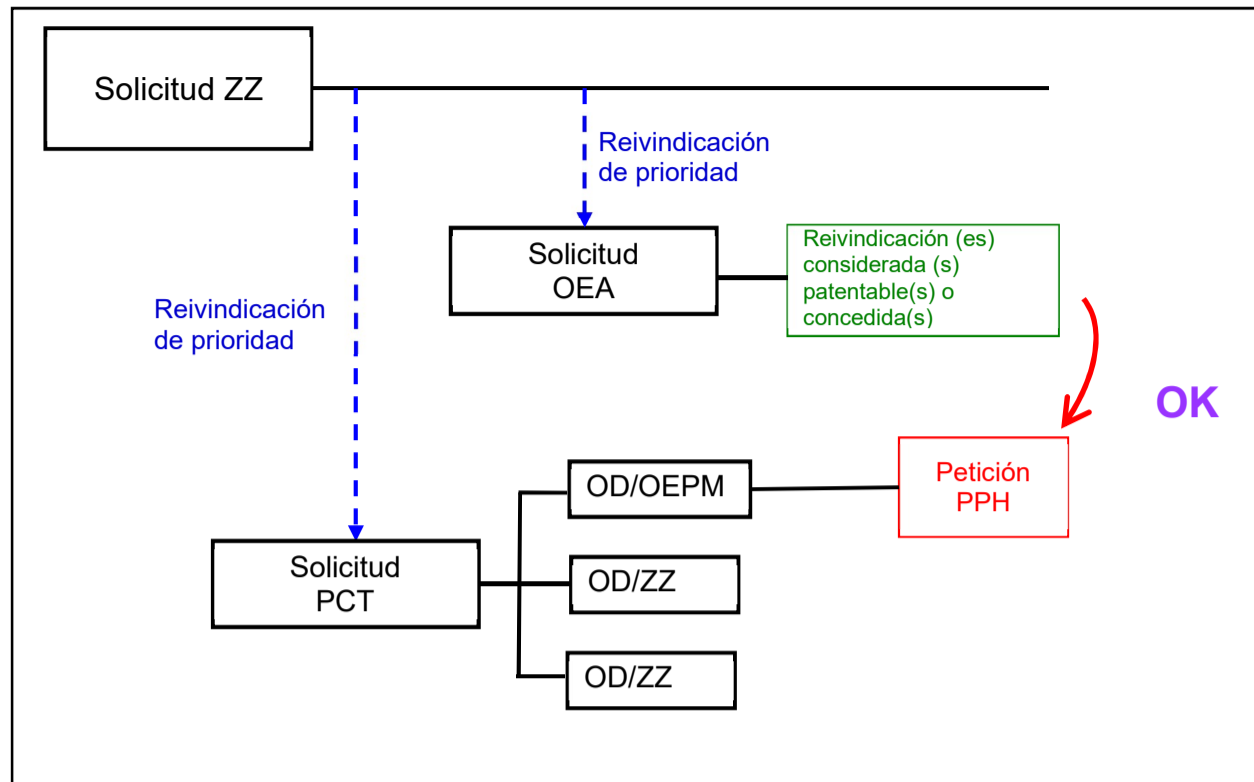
Solicitud ZZ

Reivindicación de prioridad

Solicitud OEA

Reivindicación (es) considerada (s) patentable(s) o concedida(s)

Reivindicación de prioridad

OK

Petición PPH

OD/OEPM

Solicitud PCT

OD/ZZ

OD/ZZ